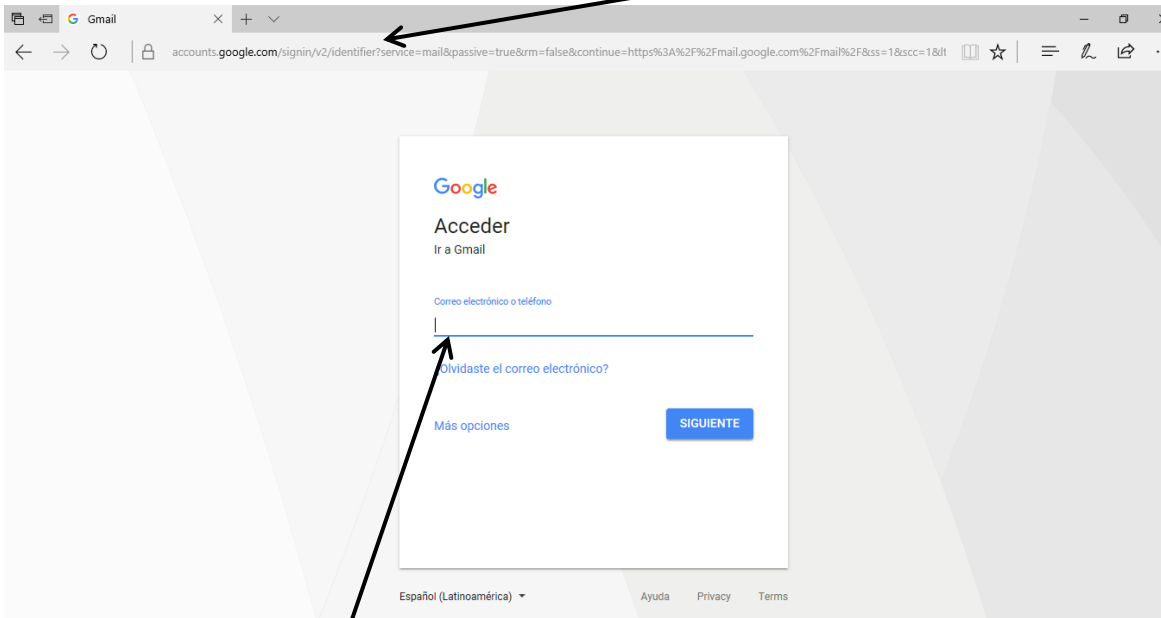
Gmail

accounts.google.com/signin/v2/identifier?service=mail&passive=true&rm=false&continue=https%3A%2F%2Fmail.google.com%2Fmail%2F&ss=1&scc=1&lt

Google

Acceder

Ir a Gmail

Correo electrónico o teléfono

¿Olvidaste el correo electrónico?

Más opciones

SIGUIENTE

Español (Latinoamérica)

Ayuda Privacy Terms